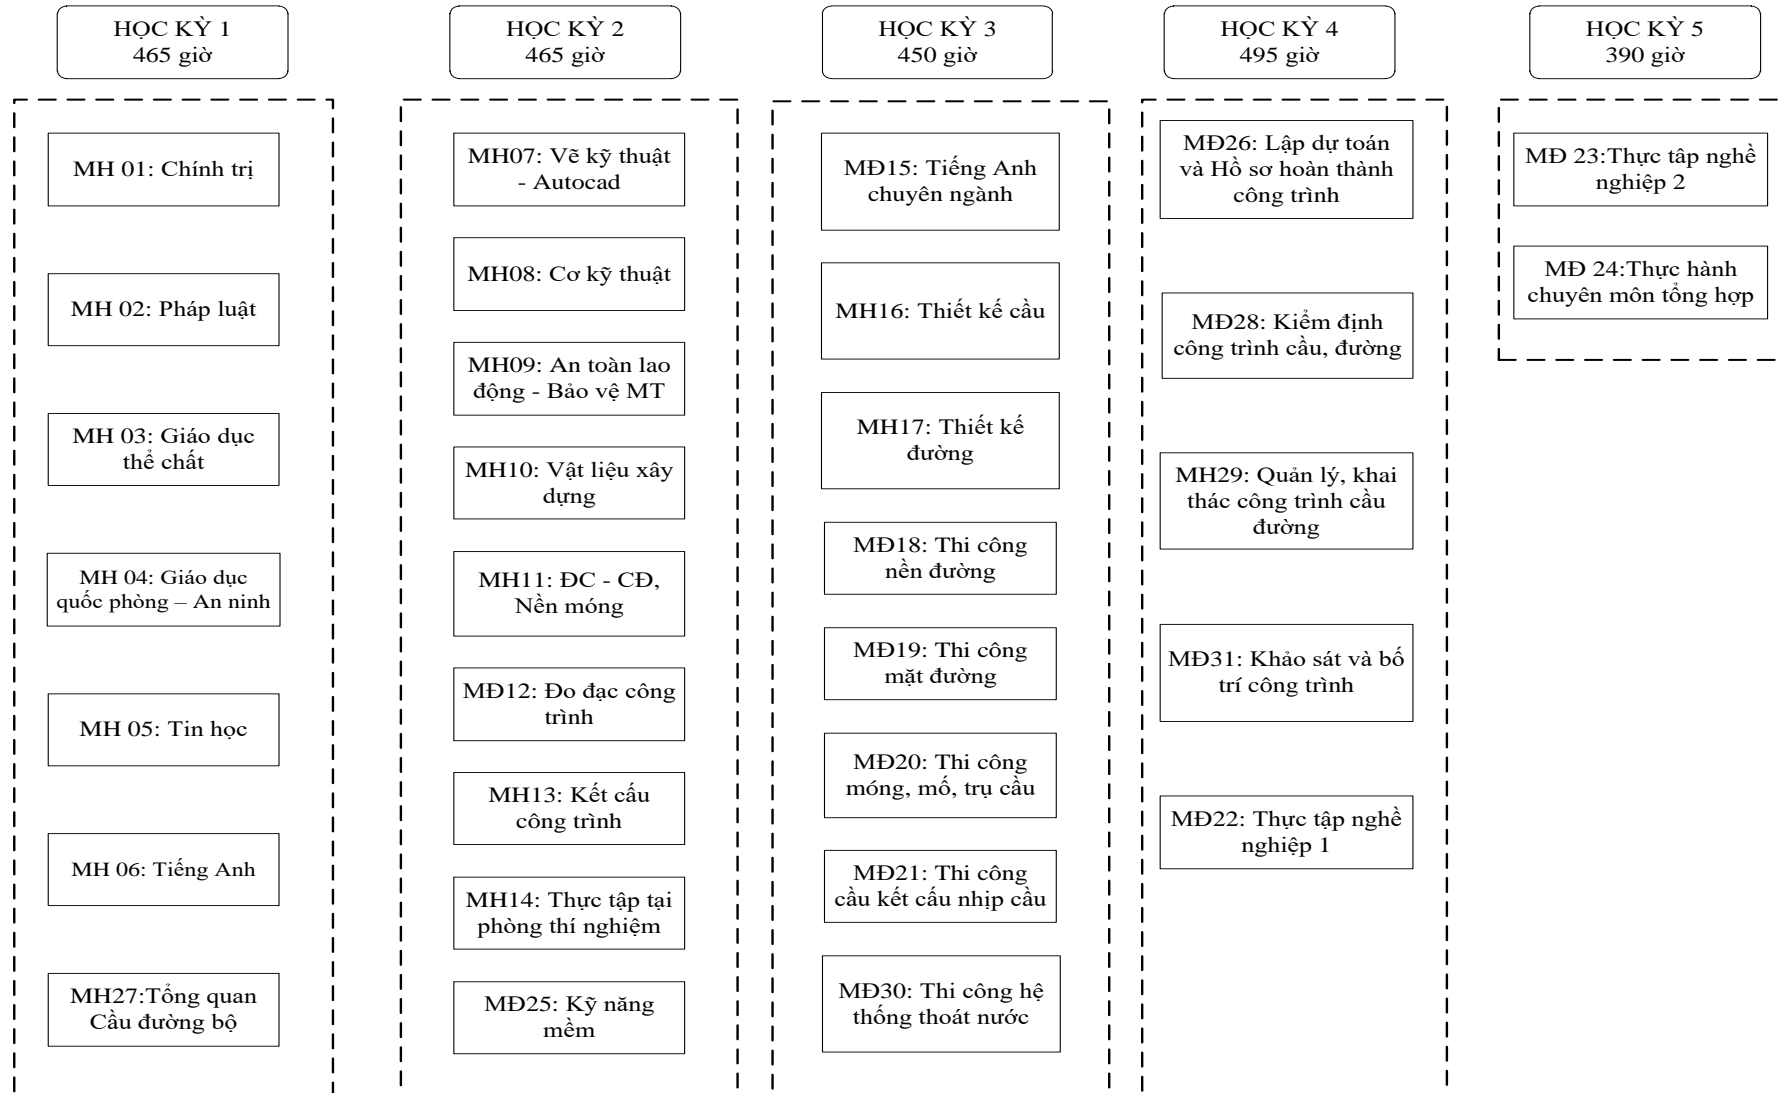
HỌC KỲ 1
465 giờ

MH 01: Chính trị

MH 02: Pháp luật

MH 03: Giáo dục thể chất

MH 04: Giáo dục quốc phòng – An ninh

MH 05: Tin học

MH 06: Tiếng Anh

MH27:Tổng quan Cầu đường bộ

HỌC KỲ 2
465 giờ

MH07: Vẽ kỹ thuật - Autocad

MH08: Cơ kỹ thuật

MH09: An toàn lao động - Bảo vệ MT

MH10: Vật liệu xây dựng

MH11: ĐC - CĐ, Nền móng

MĐ12: Đo đạc công trình

MH13: Kết cấu công trình

MH14: Thực tập tại phòng thí nghiệm

MĐ25: Kỹ năng mềm

HỌC KỲ 3
450 giờ

MĐ15: Tiếng Anh chuyên ngành

MH16: Thiết kế cầu

MH17: Thiết kế đường

MĐ18: Thi công nền đường

MĐ19: Thi công mặt đường

MĐ20: Thi công móng, mố, trụ cầu

MĐ21: Thi công cầu kết cấu nhịp cầu

MĐ30: Thi công hệ thống thoát nước

HỌC KỲ 4
495 giờ

MĐ26: Lập dự toán và Hồ sơ hoàn thành công trình

MĐ28: Kiểm định công trình cầu, đường

MH29: Quản lý, khai thác công trình cầu đường

MĐ31: Khảo sát và bố trí công trình

MĐ22: Thực tập nghề nghiệp 1

HỌC KỲ 5
390 giờ

MĐ 23:Thực tập nghề nghiệp 2

MĐ 24:Thực hành chuyên môn tổng hợp